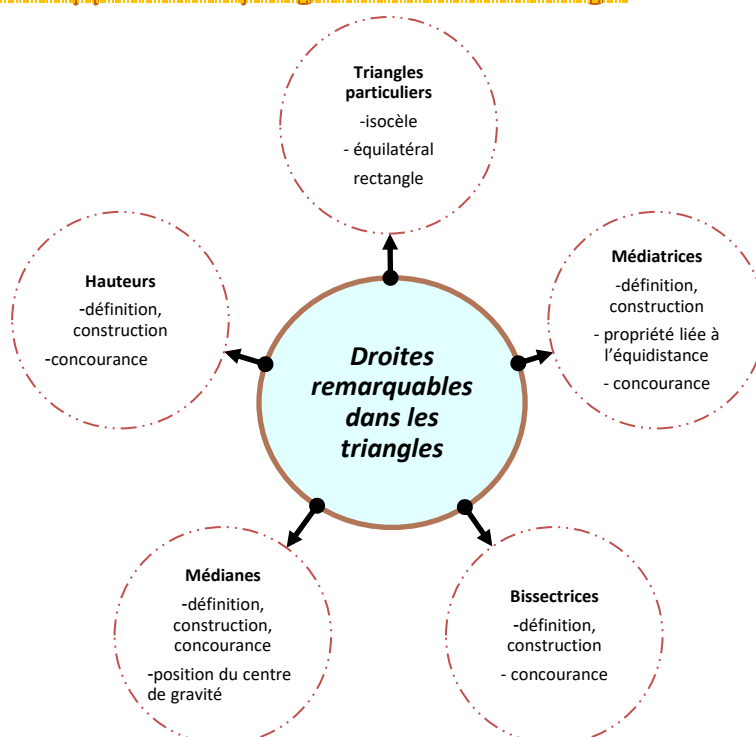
Triangles particuliers
-isocèle
- équilatéral
rectangle

Médiatrices
-définition, construction
- propriété liée à l'équidistance
- concourance

Hauteurs
-définition, construction
-concourance

Droites remarquables dans les triangles

Médianes
-définition, construction, concourance
-position du centre de gravité

Bissectrices
-définition, construction
- concourance